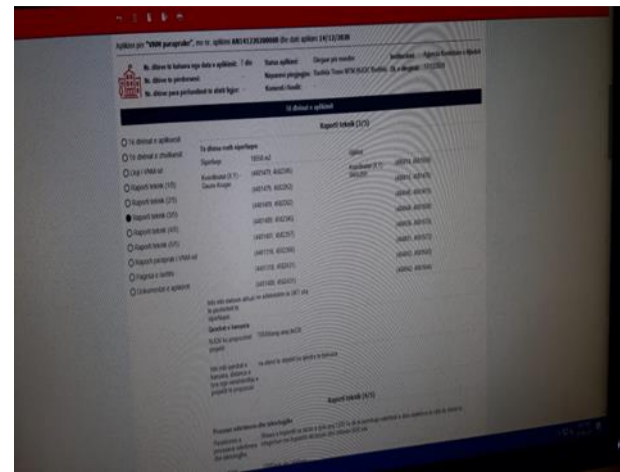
Aplikimi për "VNM paraprake", me nr. aplikimi 6481412 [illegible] dhe datë aplikimi: 14/12/2020

Nr. ditëve të kaluara nga data e aplikimit: 7 ditë
Nr. ditëve të përfunduar
Nr. ditëve para përfundimit të afatit ligjor

Statusi aplikimi: Dërguar për shqyrtim
Ngarkuesi i projektit: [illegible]
Komenti i fundit:

Institucioni: Agjencia Kombëtare e Mjedisit

Të dhënat e aplikimit

Raporti teknik (3/5)

Të dhënat e aplikimit
Të dhënat e subjektit
Lista e VNM-ve
Raporti teknik (1/5)
Raporti teknik (2/5)
Raporti teknik (3/5)
Raporti teknik (4/5)
Raporti teknik (5/5)
Raporti paraprak i VNM-së
Pagesa e tarifës
Dokumentet e aplikimit

Të dhëna mbi sipërfaqen
Sipërfaqe: 18058 m2
Koordinatat (X,Y) Gauss Kruger: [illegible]

Koordinatat (X,Y) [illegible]

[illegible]

Sipas

Nëse është zhvilluar aktivitet në sipërfaqen e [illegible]

Banorët e banuara

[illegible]

Raporti teknik (4/5)

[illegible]